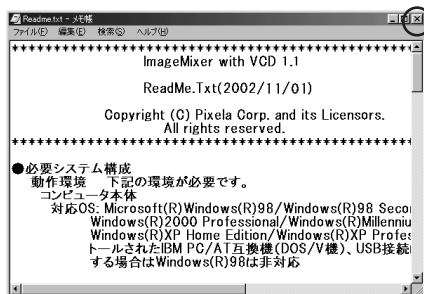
Readme.txt - メモ帳
ファイル(F) 編集(E) 検索(S) ヘルプ(H)

**************************************************
ImageMixer with VCD 1.1

ReadMe.Txt(2002/11/01)

Copyright (C) Pixela Corp. and its Licensors.
All rights reserved.
**************************************************

●必要システム構成
動作環境　下記の環境が必要です。
コンピュータ本体
対応OS: Microsoft(R)Windows(R)98/Windows(R)98 Seco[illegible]
Windows(R)2000 Professional/Windows(R)Millenniu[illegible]
Windows(R)XP Home Edition/Windows(R)XP Profes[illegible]
トールされたIBM PC/AT互換機(DOS/V機)、USB接続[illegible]
する場合はWindows(R)98は非対応